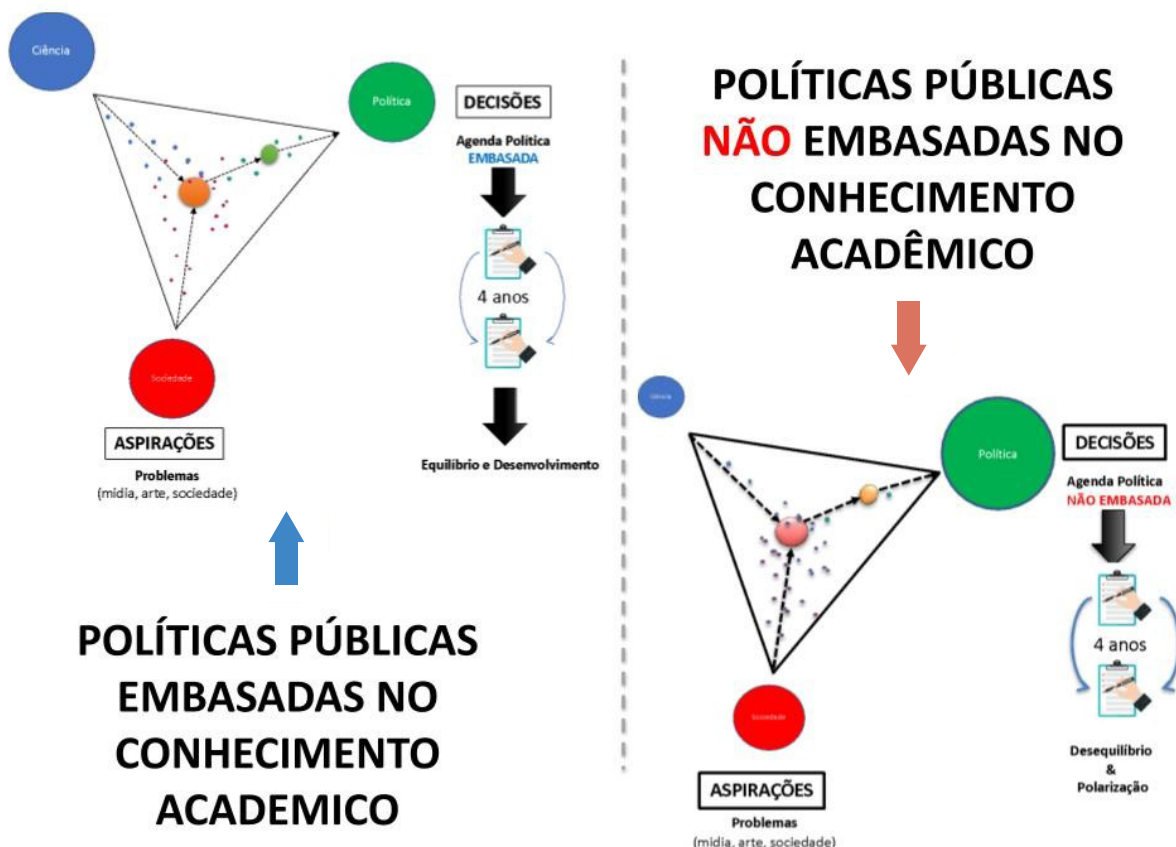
Ciência

Política

DECISÕES

Agenda Política
EMBASADA

4 anos

Equilíbrio e Desenvolvimento

Sociedade

ASPIRAÇÕES

Problemas
(mídia, arte, sociedade)

POLÍTICAS PÚBLICAS EMBASADAS NO CONHECIMENTO ACADEMICO

POLÍTICAS PÚBLICAS NÃO EMBASADAS NO CONHECIMENTO ACADÊMICO

Ciência

Política

DECISÕES

Agenda Política
NÃO EMBASADA

4 anos

Desequilíbrio
&
Polarização

Sociedade

ASPIRAÇÕES

Problemas
(mídia, arte, sociedade)